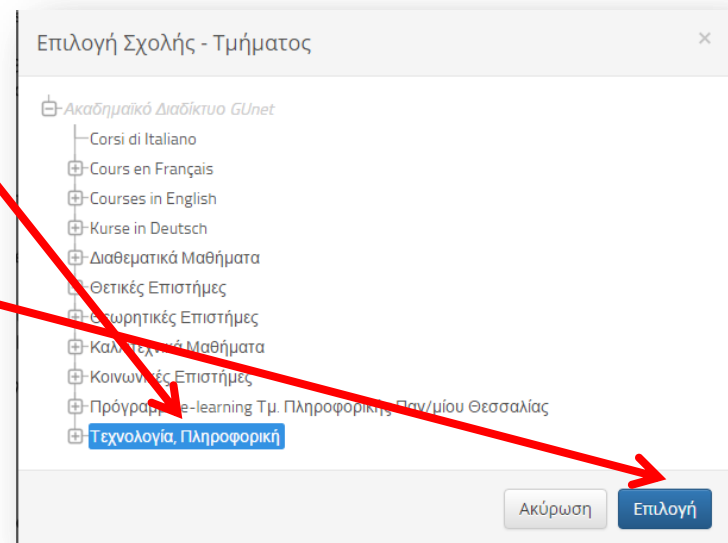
Επιλογή Σχολής - Τμήματος

×

Ακαδημαϊκό Διαδίκτυο GUnet

Corsi di Italiano

Cours en Français

Courses in English

Kurse in Deutsch

Διαθεματικά Μαθήματα

Θετικές Επιστήμες

Θεωρητικές Επιστήμες

Καλλιτεχνικά Μαθήματα

Κοινωνικές Επιστήμες

Πρόγραμμα e-learning Τμ. Πληροφορικής Παν/μίου Θεσσαλίας

Τεχνολογία, Πληροφορική

Ακύρωση

Επιλογή